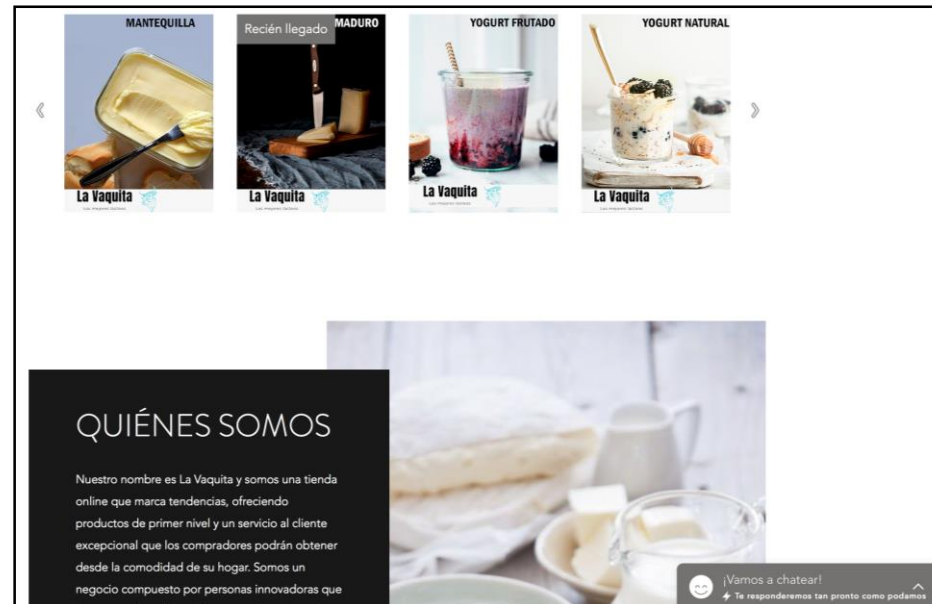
MANTEQUILLA
La Vaquita
Las mejores lácteas

Recién llegado
MADURO
La Vaquita
Las mejores lácteas

YOGURT FRUTADO
La Vaquita
Las mejores lácteas

YOGURT NATURAL
La Vaquita
Las mejores lácteas

QUIÉNES SOMOS

Nuestro nombre es La Vaquita y somos una tienda online que marca tendencias, ofreciendo productos de primer nivel y un servicio al cliente excepcional que los compradores podrán obtener desde la comodidad de su hogar. Somos un negocio compuesto por personas innovadoras que

¡Vamos a chatear!
Te responderemos tan pronto como podamos